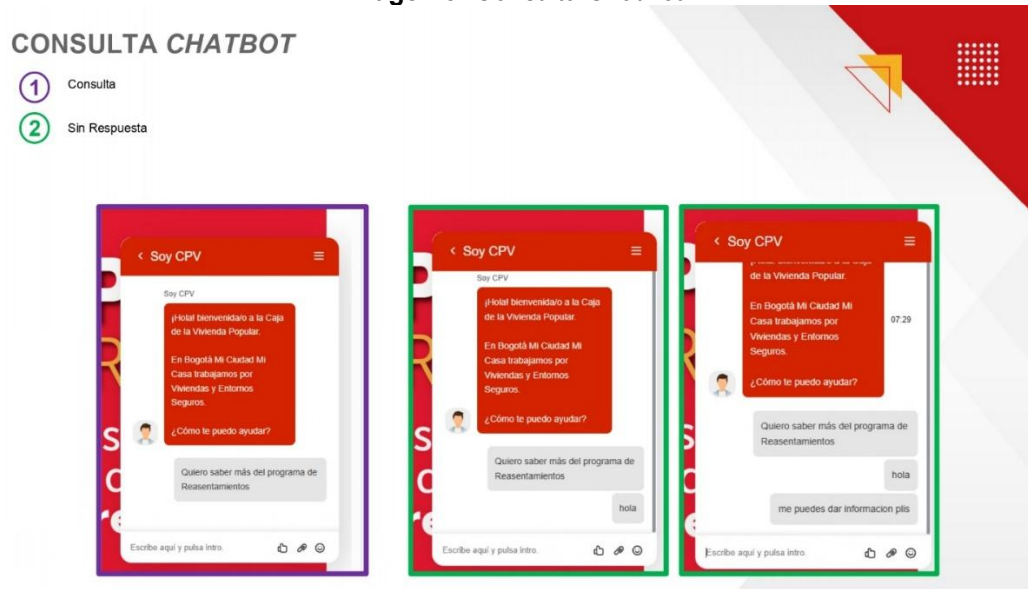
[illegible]

CONSULTA *CHATBOT*

1 Consulta

2 Sin Respuesta

‹ Soy CPV ≡

Soy CPV

¡Hola! bienvenida/o a la Caja de la Vivienda Popular.

En Bogotá Mi Ciudad Mi Casa trabajamos por Viviendas y Entornos Seguros.

¿Cómo te puedo ayudar?

Quiero saber más del programa de Reasentamientos

Escribe aquí y pulsa intro.

‹ Soy CPV ≡

Soy CPV

¡Hola! bienvenida/o a la Caja de la Vivienda Popular.

En Bogotá Mi Ciudad Mi Casa trabajamos por Viviendas y Entornos Seguros.

¿Cómo te puedo ayudar?

Quiero saber más del programa de Reasentamientos

hola

Escribe aquí y pulsa intro.

‹ Soy CPV ≡

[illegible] de la Vivienda Popular.

En Bogotá Mi Ciudad Mi Casa trabajamos por Viviendas y Entornos Seguros.

07:29

¿Cómo te puedo ayudar?

Quiero saber más del programa de Reasentamientos

hola

me puedes dar informacion plis

Escribe aquí y pulsa intro.